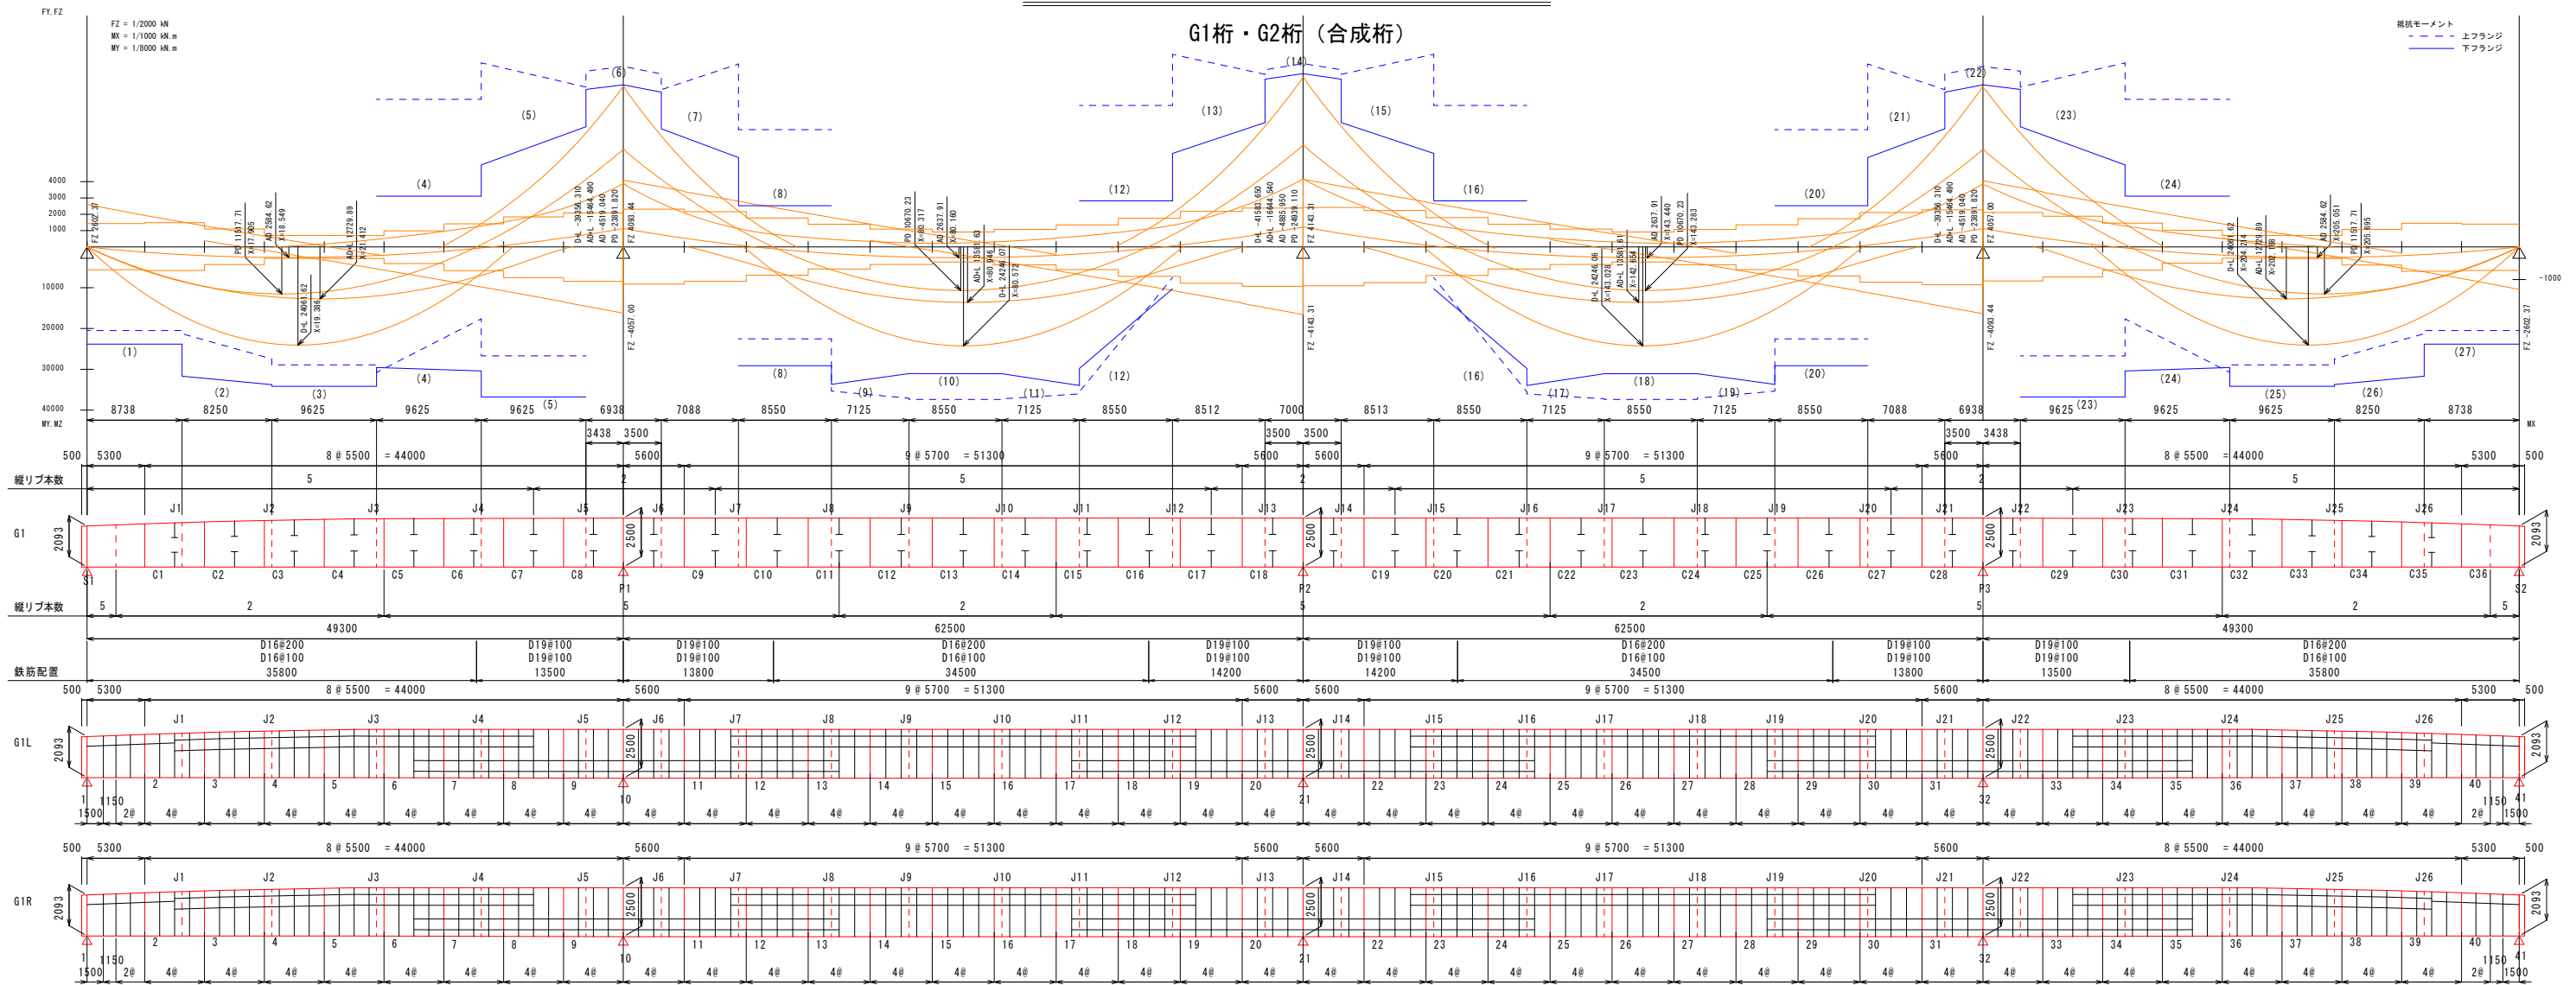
FY.FZ

FZ = 1/2000 kN
MX = 1/1000 kN.m
MY = 1/8000 kN.m

G1桁・G2桁（合成桁）

抵抗モーメント
上フランジ
下フランジ

(5) (6) (7) (13) (14) (15) (21) (22) (23)
(4) (8) (12) (16) (20) (24)

4000
3000
2000
1000
10000
20000
30000
40000
-1000

FZ 2602.37
PD 11517.71
X=17.905
AD 2584.62
X=18.549
AD+L 12729.89
X=21.412
D+L 24061.62
X=19.386
D+L -39356.310
AD+L -15404.490
AD -4519.040
PD -23891.820
FZ 4093.44
FZ -4057.00
PD 10670.23
X=80.317
AD 2637.91
X=80.160
AD+L 13581.63
X=80.946
D+L 24246.07
X=80.572
D+L -41583.650
AD+L -16644.540
AD -4885.950
PD -24939.110
FZ 4143.31
FZ -4143.31
D+L 24246.06
X=143.028
AD+L 13581.61
X=142.654
AD 2637.91
X=143.440
PD 10670.23
X=143.283
D+L -39356.310
AD+L -15404.490
AD -4519.040
PD -23891.820
FZ 4057.00
FZ -4093.44
D+L 24061.62
X=204.214
AD+L 12729.89
X=202.188
AD 2584.62
X=205.051
PD 11517.71
X=205.695
FZ -2602.37

(1) (2) (3) (4) (5) (8) (9) (10) (11) (12) (16) (17) (18) (19) (20) (24) (23) (25) (26) (27)

8738 8250 9625 9625 9625 6938 7088 8550 7125 8550 7125 8550 8512 7000 8513 8550 7125 8550 7125 8550 7088 6938 9625 9625 9625 8250 8738
MY.MZ
MX

3438 3500 3500 3500 3500 3438
500 5300 8 @ 5500 = 44000 5600 9 @ 5700 = 51300 5600 5600 9 @ 5700 = 51300 5600 8 @ 5500 = 44000 5300 500

縦リブ本数 5 2 5 2 5 2 5

G1 2093
J1 J2 J3 J4 J5 J6 J7 J8 J9 J10 J11 J12 J13 J14 J15 J16 J17 J18 J19 J20 J21 J22 J23 J24 J25 J26
2500 2500 2500 2093
S1 C1 C2 C3 C4 C5 C6 C7 C8 P1 C9 C10 C11 C12 C13 C14 C15 C16 C17 C18 P2 C19 C20 C21 C22 C23 C24 C25 C26 C27 C28 P3 C29 C30 C31 C32 C33 C34 C35 C36 S2

縦リブ本数 5 2 5 2 5 2 5 2 5
49300 62500 62500 49300

鉄筋配置
D16@200 D16@100 35800
D19@100 D19@100 13500
D19@100 D19@100 13800
D16@200 D16@100 34500
D19@100 D19@100 14200
D19@100 D19@100 14200
D16@200 D16@100 34500
D19@100 D19@100 13800
D19@100 D19@100 13500
D16@200 D16@100 35800

500 5300 8 @ 5500 = 44000 5600 9 @ 5700 = 51300 5600 5600 9 @ 5700 = 51300 5600 8 @ 5500 = 44000 5300 500

G1L 2093
J1 J2 J3 J4 J5 J6 J7 J8 J9 J10 J11 J12 J13 J14 J15 J16 J17 J18 J19 J20 J21 J22 J23 J24 J25 J26
2500 2500 2500 2093
1 1150 2 3 4 5 6 7 8 9 10 11 12 13 14 15 16 17 18 19 20 21 22 23 24 25 26 27 28 29 30 31 32 33 34 35 36 37 38 39 40 1150 41
1500 2@ 4@ 4@ 4@ 4@ 4@ 4@ 4@ 4@ 4@ 4@ 4@ 4@ 4@ 4@ 4@ 4@ 4@ 4@ 4@ 4@ 4@ 4@ 4@ 4@ 4@ 4@ 4@ 4@ 4@ 4@ 4@ 4@ 4@ 4@ 4@ 4@ 4@ 4@ 2@ 1500

500 5300 8 @ 5500 = 44000 5600 9 @ 5700 = 51300 5600 5600 9 @ 5700 = 51300 5600 8 @ 5500 = 44000 5300 500

G1R 2093
J1 J2 J3 J4 J5 J6 J7 J8 J9 J10 J11 J12 J13 J14 J15 J16 J17 J18 J19 J20 J21 J22 J23 J24 J25 J26
2500 2500 2500 2093
1 1150 2 3 4 5 6 7 8 9 10 11 12 13 14 15 16 17 18 19 20 21 22 23 24 25 26 27 28 29 30 31 32 33 34 35 36 37 38 39 40 1150 41
1500 2@ 4@ 4@ 4@ 4@ 4@ 4@ 4@ 4@ 4@ 4@ 4@ 4@ 4@ 4@ 4@ 4@ 4@ 4@ 4@ 4@ 4@ 4@ 4@ 4@ 4@ 4@ 4@ 4@ 4@ 4@ 4@ 4@ 4@ 4@ 4@ 4@ 4@ 4@ 2@ 1500